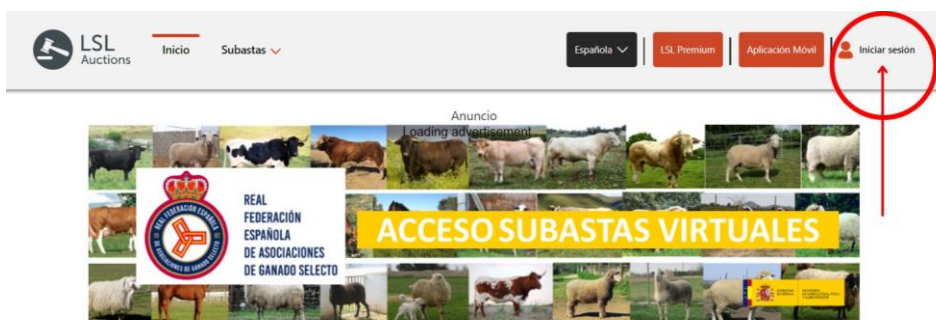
LSL Auctions

Inicio

Subastas

Española

LSL Premium

Aplicación Móvil

Iniciar sesión

Anuncio

Loading advertisement

REAL FEDERACIÓN ESPAÑOLA DE ASOCIACIONES DE GANADO SELECTO

REAL FEDERACIÓN ESPAÑOLA DE ASOCIACIONES DE GANADO SELECTO

ACCESO SUBASTAS VIRTUALES